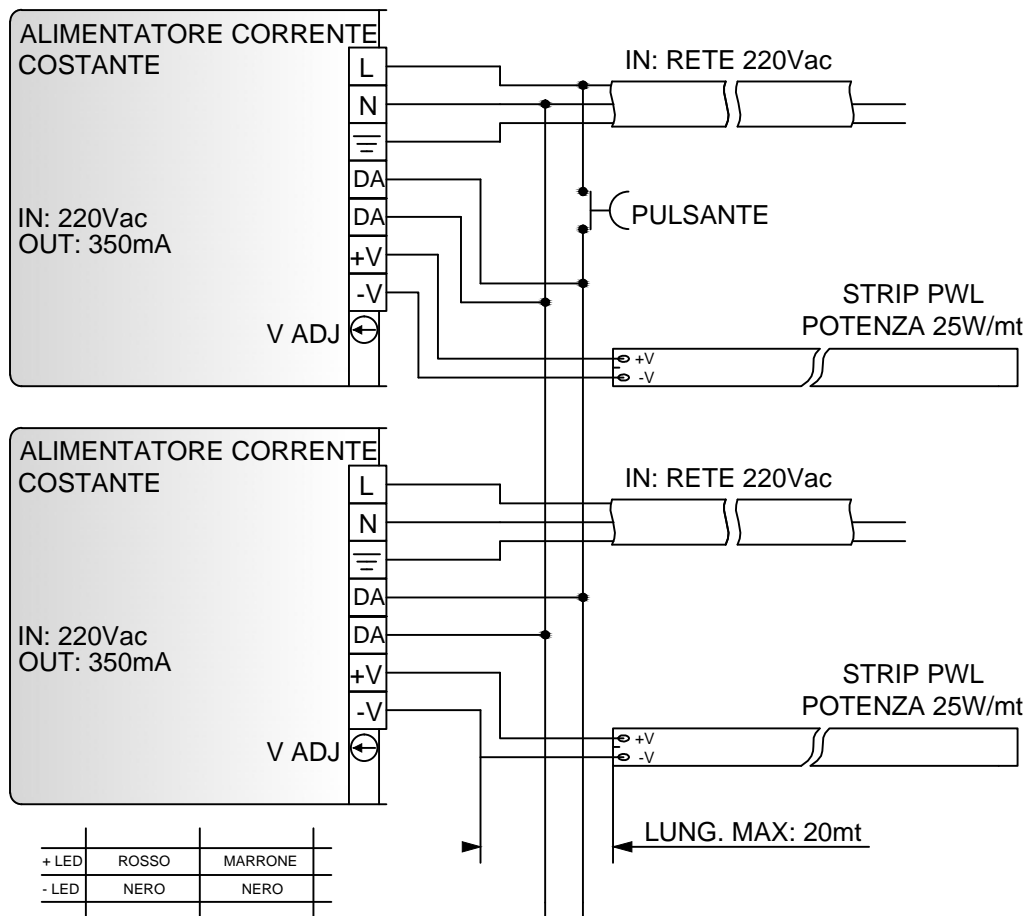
ALIMENTATORE CORRENTE COSTANTE

L
N
DA
DA
+V
-V

IN: 220Vac
OUT: 350mA

V ADJ

IN: RETE 220Vac

PULSANTE

STRIP PWL
POTENZA 25W/mt

+V
-V

ALIMENTATORE CORRENTE COSTANTE

L
N
DA
DA
+V
-V

IN: 220Vac
OUT: 350mA

V ADJ

IN: RETE 220Vac

STRIP PWL
POTENZA 25W/mt

+V
-V

LUNG. MAX: 20mt

| + LED | ROSSO | MARRONE |
|---|---|---|
| - LED | NERO | NERO |